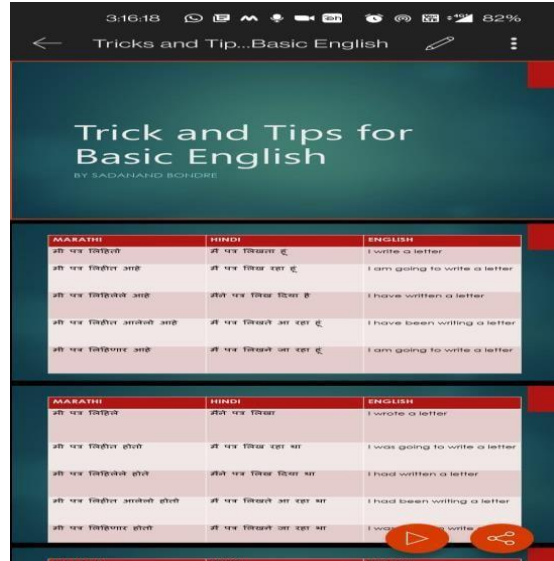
3:16:18 82%

Tricks and Tip...Basic English

Trick and Tips for Basic English
BY SADANAND BONDRE

| MARATHI | HINDI | ENGLISH |
|---|---|---|
| मी पत्र लिहितो | मैं पत्र लिखता हूं | I write a letter |
| मी पत्र लिहीत आहे | मैं पत्र लिख रहा हूं | I am going to write a letter |
| मी पत्र लिहिलेले आहे | मैंने पत्र लिख दिया है | I have written a letter |
| मी पत्र लिहीत आलेलो आहे | मैं पत्र लिखते आ रहा हूं | I have been writing a letter |
| मी पत्र लिहिणार आहे | मैं पत्र लिखने जा रहा हूं | I am going to write a letter |

| MARATHI | HINDI | ENGLISH |
|---|---|---|
| मी पत्र लिहिले | मैंने पत्र लिखा | I wrote a letter |
| मी पत्र लिहीत होतो | मैं पत्र लिख रहा था | I was going to write a letter |
| मी पत्र लिहिलेले होते | मैंने पत्र लिख दिया था | I had written a letter |
| मी पत्र लिहीत आलेलो होतो | मैं पत्र लिखते आ रहा था | I had been writing a letter |
| मी पत्र लिहिणार होतो | मैं पत्र लिखने जा रहा था | I wa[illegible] write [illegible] |